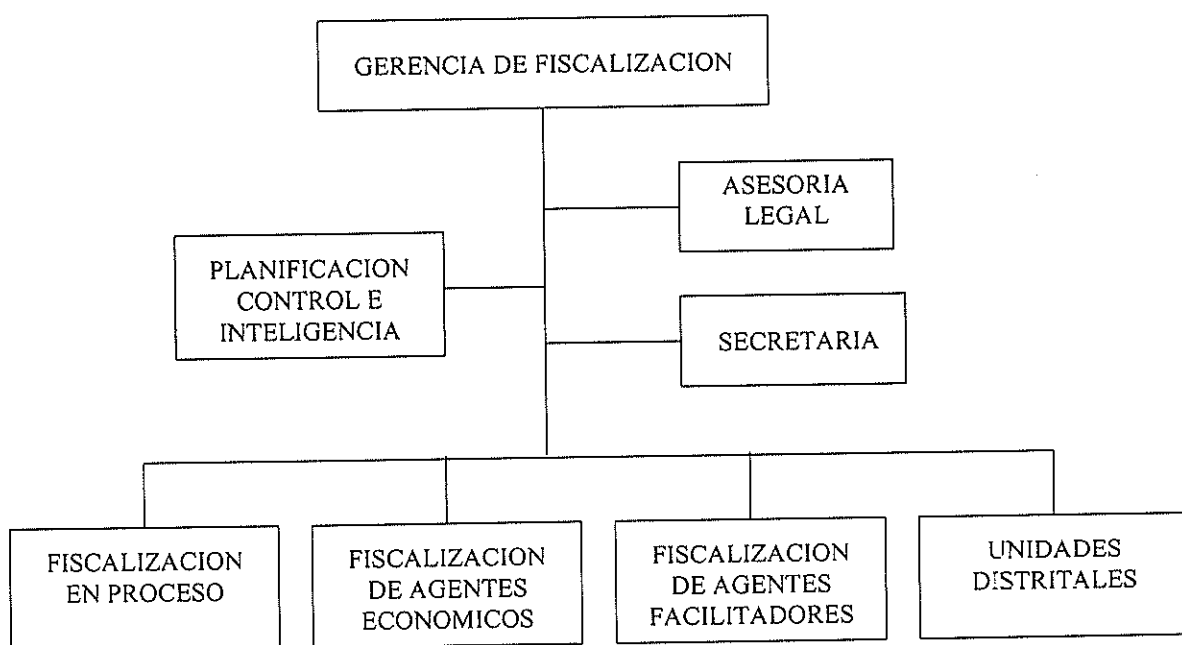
GERENCIA DE FISCALIZACION

ASESORIA LEGAL

PLANIFICACION CONTROL E INTELIGENCIA

SECRETARIA

FISCALIZACION EN PROCESO

FISCALIZACION DE AGENTES ECONOMICOS

FISCALIZACION DE AGENTES FACILITADORES

UNIDADES DISTRITALES